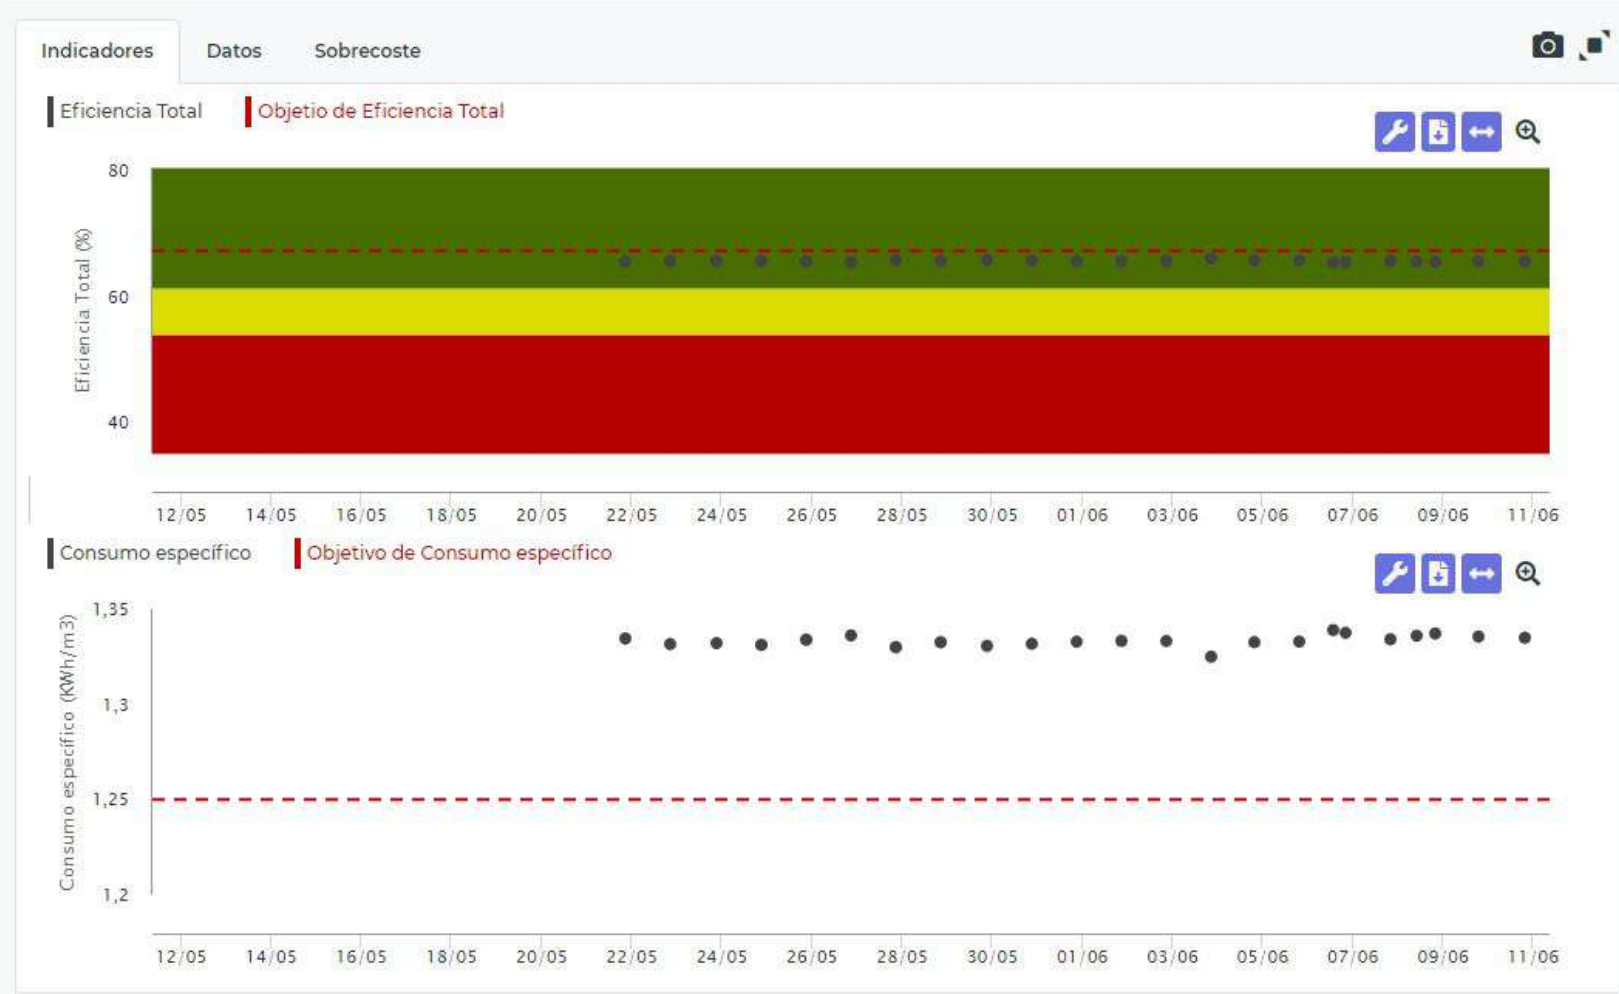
Indicadores Datos Sobrecoste

Eficiencia Total Objetio de Eficiencia Total

80
60
40
Eficiencia Total (%)

12/05 14/05 16/05 18/05 20/05 22/05 24/05 26/05 28/05 30/05 01/06 03/06 05/06 07/06 09/06 11/06

Consumo específico Objetivo de Consumo específico

1,35
1,3
1,25
1,2
Consumo específico (KWh/m3)

12/05 14/05 16/05 18/05 20/05 22/05 24/05 26/05 28/05 30/05 01/06 03/06 05/06 07/06 09/06 11/06